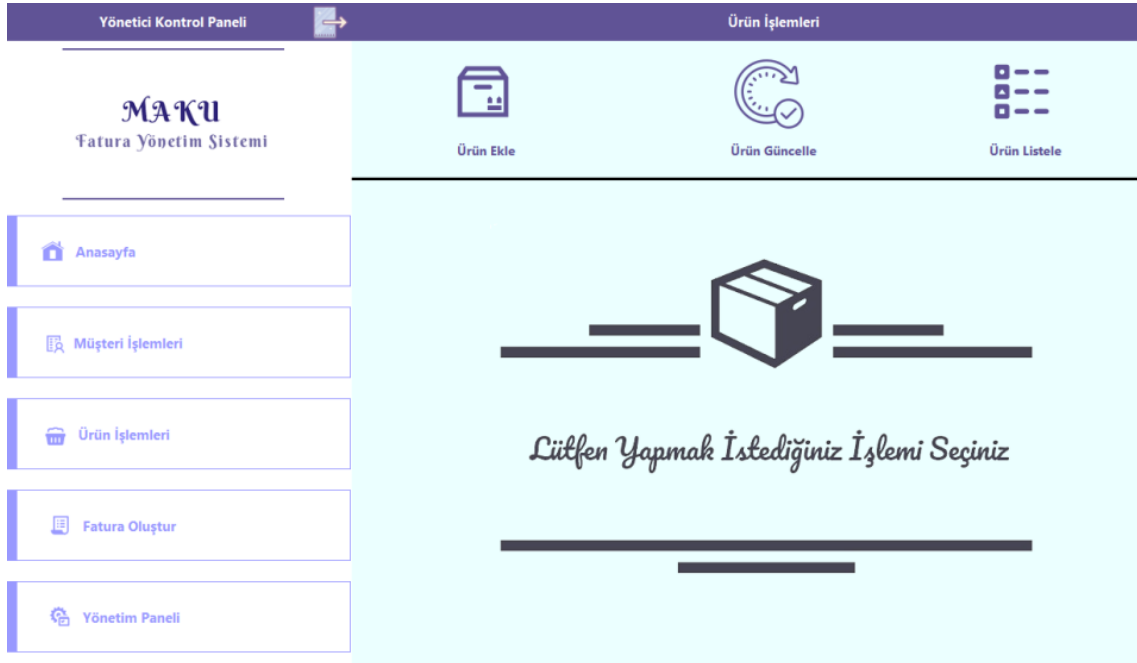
Yönetici Kontrol Paneli

Ürün İşlemleri

MAKU
Fatura Yönetim Sistemi

Ürün Ekle

Ürün Güncelle

Ürün Listele

Anasayfa

Müşteri İşlemleri

Ürün İşlemleri

Fatura Oluştur

Yönetim Paneli

Lütfen Yapmak İstediğiniz İşlemi Seçiniz